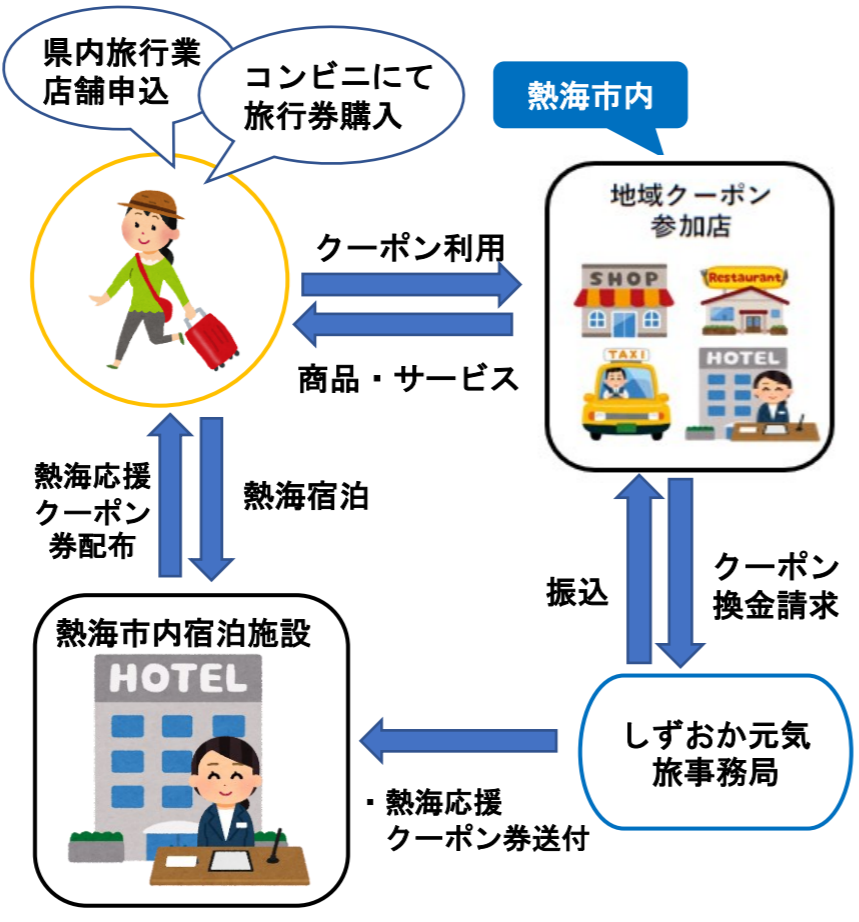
県内旅行業
店舗申込

コンビニにて
旅行券購入

熱海市内

地域クーポン
参加店

SHOP

Restaurant

TAXI

HOTEL

クーポン利用

商品・サービス

熱海応援
クーポン
券配布

熱海宿泊

振込

クーポン
換金請求

熱海市内宿泊施設

HOTEL

しずおか元気
旅事務局

・熱海応援
クーポン券送付